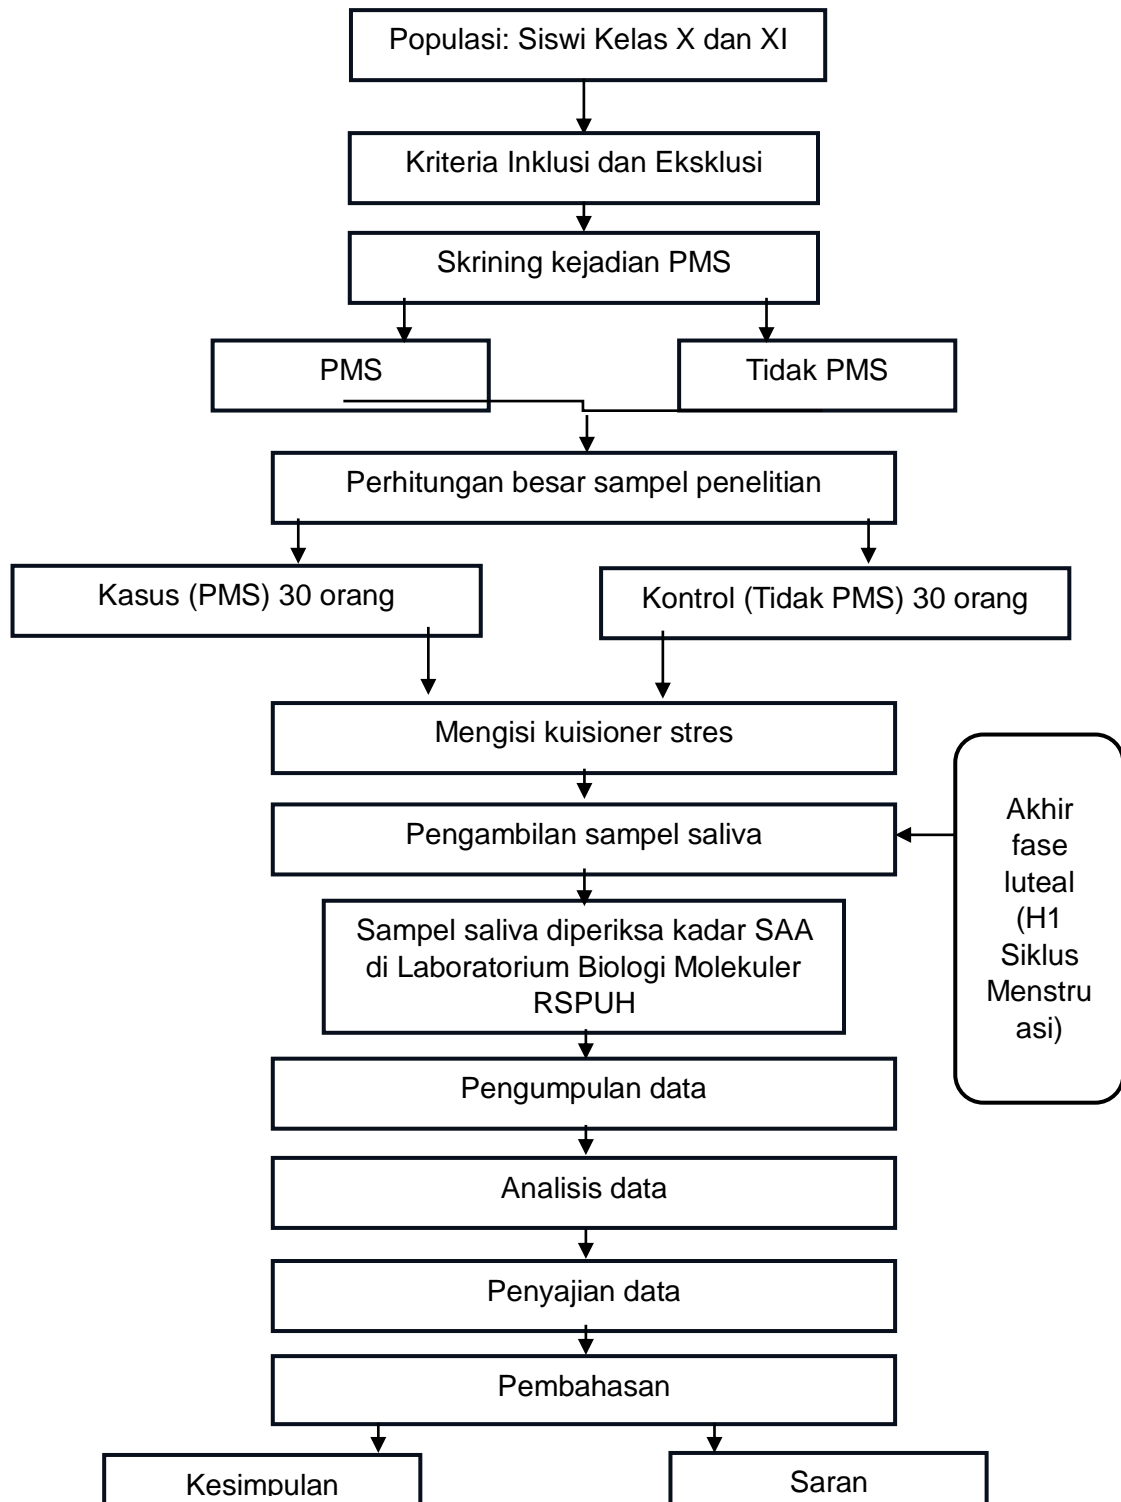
Populasi: Siswi Kelas X dan XI

Kriteria Inklusi dan Eksklusi

Skrining kejadian PMS

PMS

Tidak PMS

Perhitungan besar sampel penelitian

Kasus (PMS) 30 orang

Kontrol (Tidak PMS) 30 orang

Mengisi kuisioner stres

Pengambilan sampel saliva

Akhir fase luteal (H1 Siklus Menstru asi)

Sampel saliva diperiksa kadar SAA di Laboratorium Biologi Molekuler RSPUH

Pengumpulan data

Analisis data

Penyajian data

Pembahasan

Kesimpulan

Saran